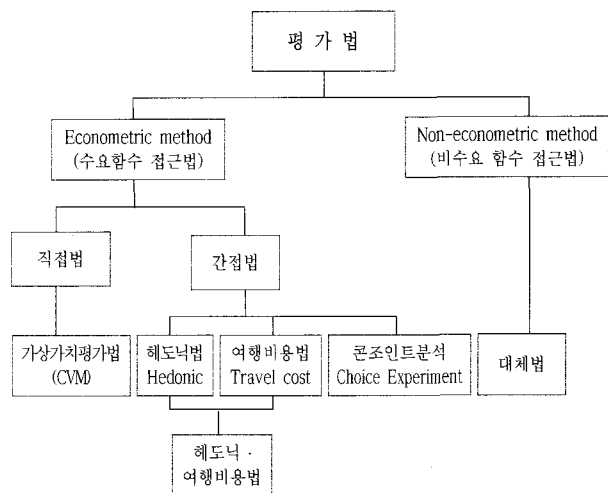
평 가 법

Econometric method
(수요함수 접근법)

Non-econometric method
(비수요 함수 접근법)

직접법

간접법

가상가치평가법
(CVM)

헤도닉법
Hedonic

여행비용법
Travel cost

콘조인트분석
Choice Experiment

대체법

헤도닉 ·
여행비용법